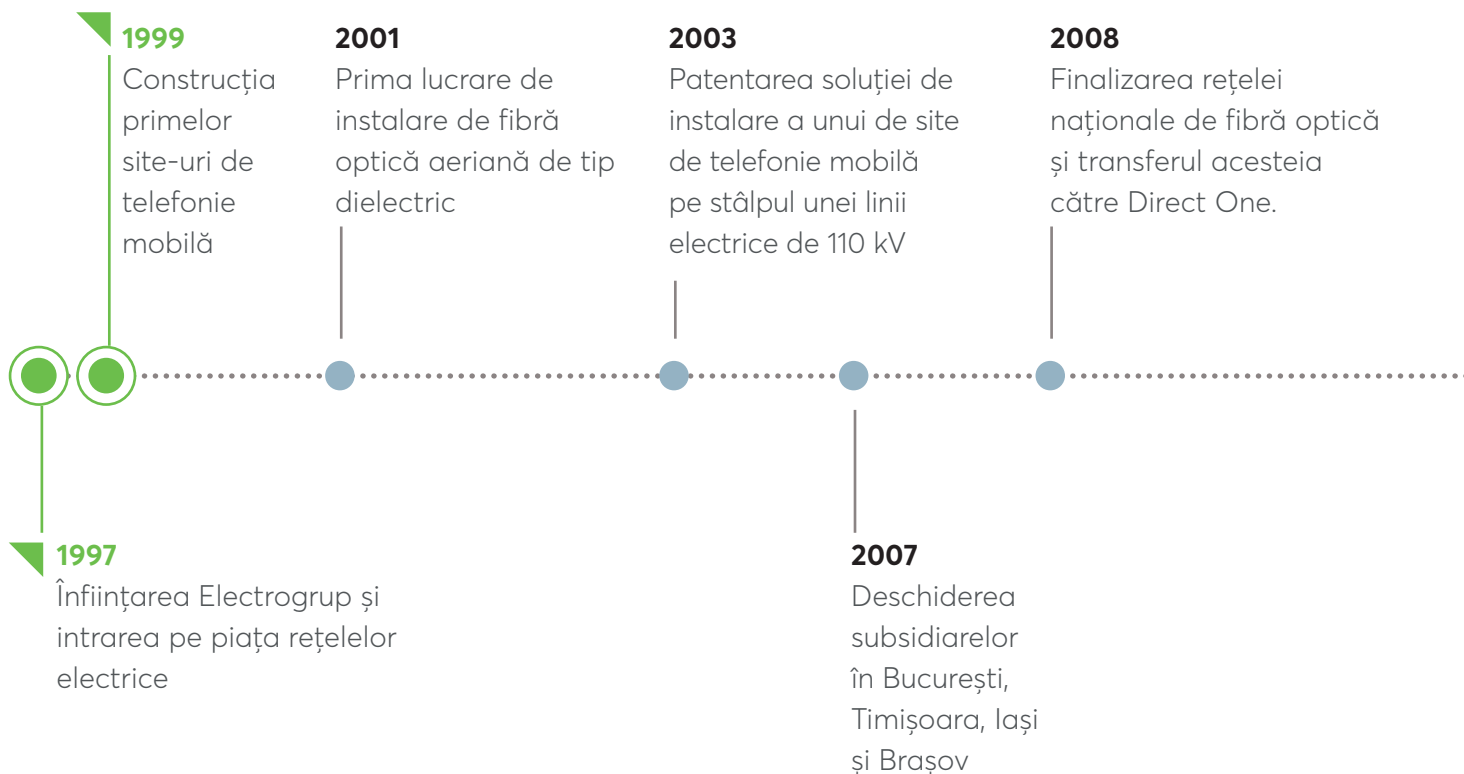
1999
Construcția primelor site-uri de telefonie mobilă

2001
Prima lucrare de instalare de fibră optică aeriană de tip dielectric

2003
Patentarea soluției de instalare a unui de site de telefonie mobilă pe stâlpul unei linii electrice de 110 kV

2008
Finalizarea rețelei naționale de fibră optică și transferul acesteia către Direct One.

1997
Înființarea Electrogrup și intrarea pe piața rețelelor electrice

2007
Deschiderea subsidiarelor în București, Timișoara, Iași și Brașov